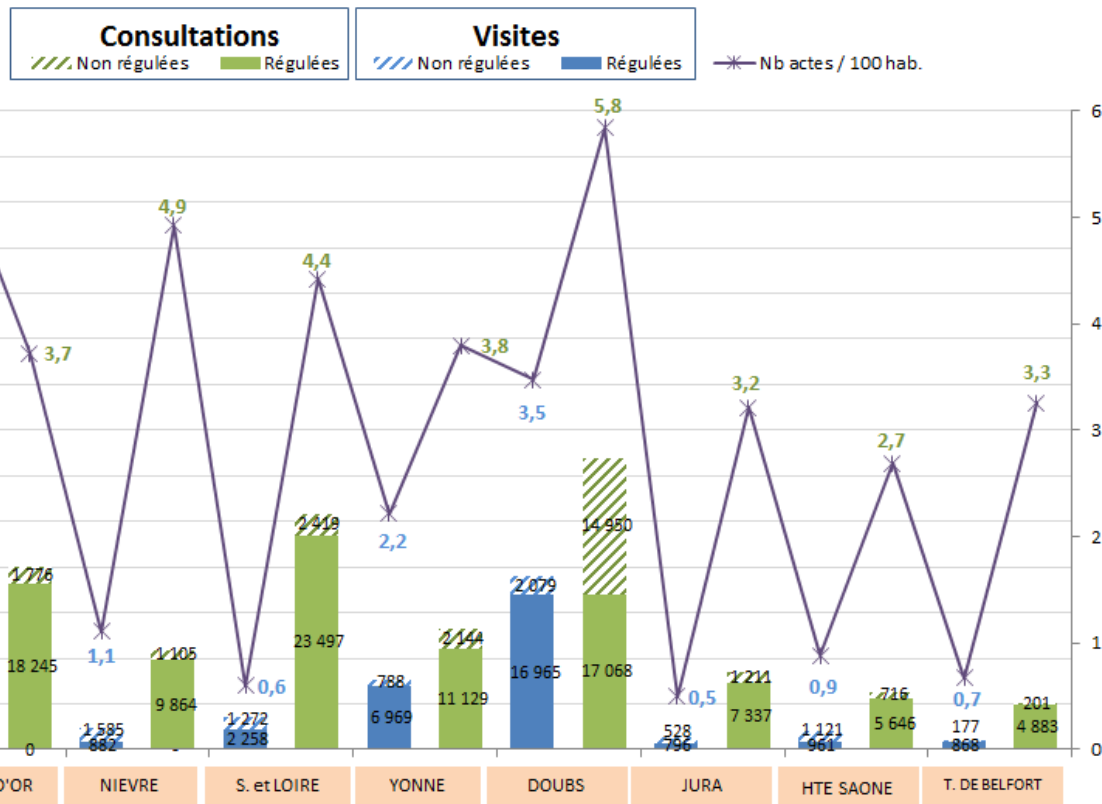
Consultations
Non régulées
Régulées

Visites
Non régulées
Régulées

Nb actes / 100 hab.

6
5
4
3
2
1
0

3,7
1,1
4,9
0,6
4,4
2,2
3,8
3,5
5,8
0,5
3,2
0,9
2,7
0,7
3,3

1 776
18 245
0
1 585
882
1 105
9 864
-
1 272
2 258
2 419
23 497
788
6 969
1 144
11 129
2 079
16 965
14 950
17 068
528
796
1 211
7 337
1 121
961
716
5 646
177
868
201
4 883

D'OR
NIEVRE
S. et LOIRE
YONNE
DOUBS
JURA
HTE SAONE
T. DE BELFORT